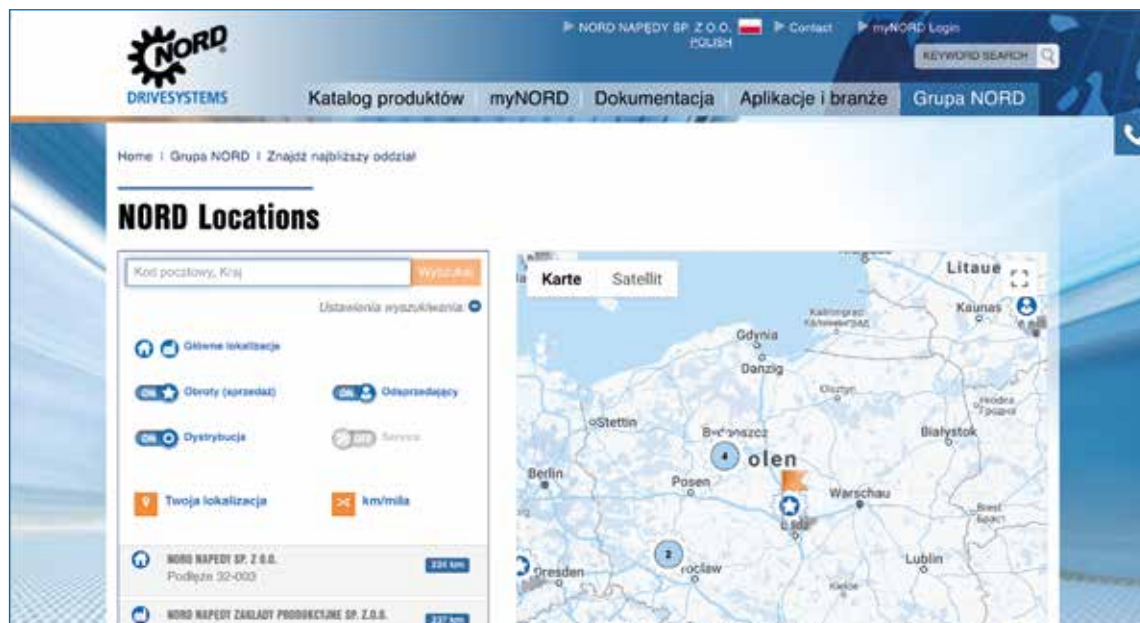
NORD DRIVESYSTEMS

NORD NAPĘDY SP. Z O.O. POLISH | Contact | myNORD Login

KEYWORD SEARCH

Katalog produktów | myNORD | Dokumentacja | Aplikacje i branże | Grupa NORD

Home | Grupa NORD | Znajdź najbliższy oddział

NORD Locations

Kod pocztowy, Kraj | Wyszukaj

Ustawienia wyszukiwania

Główne lokalizacje

ON Obroty (sprzedaż) | ON Odsprzedający

ON Dystrybucja | OFF Serwis

Twoja lokalizacja | km/mila

NORD NAPĘDY SP. Z O.O. Podlęże 32-003 | 224 km

NORD NAPĘDY ZAKŁADY PRODUKCYJNE SP. Z O.O. | 237 km

Karte | Satellit

Litauen | Kaunas | Gdynia | Danzig | Kaliningrad Калининград | Olsztyn | Hrodna Гродна | Stettin | Bydgoszcz | Polen | Białystok | Berlin | Posen | Warschau | Łódź | Brest Брэст | Dresden | Breslau | Lublin | Kielce | 4 | 2